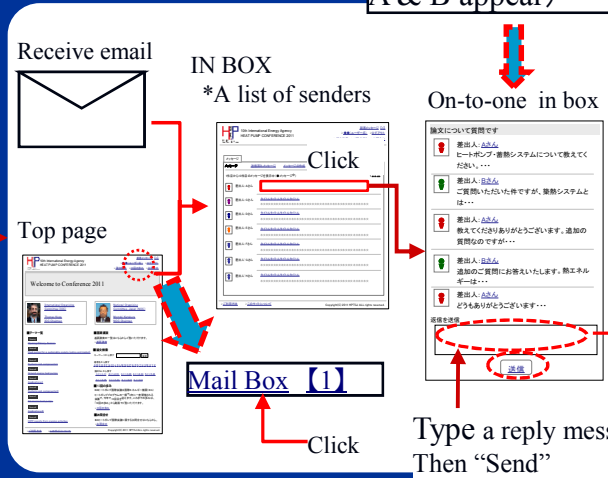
A & B appear)

Receive email

IN BOX
*A list of senders

On-to-one in box

Click

Top page

Welcome to Conference 2011

論文について質問です

差出人: Aさん
ヒートポンプ・蓄熱システムについて教えてください。…

差出人: Bさん
ご質問いただいた件ですが、蓄熱システムとは…

差出人: Aさん
教えてくださりありがとうございます。追加の質問なのですが…

差出人: Bさん
追加のご質問にお答えいたします。熱エネルギーは…

差出人: Aさん
どうもありがとうございます…

返信を送信

送信

Mail Box 【1】

Click

Type a reply mess
Then "Send"